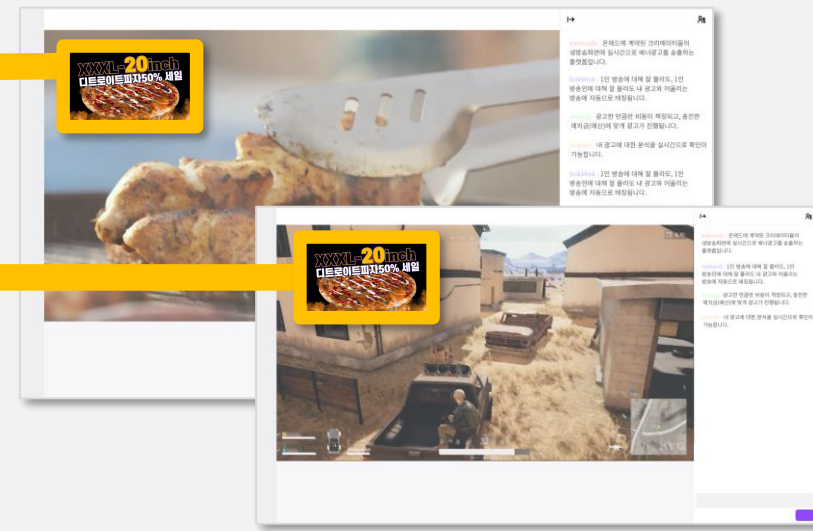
XXXL-20inch
디트로이트피자50% 세일

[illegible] : 온애드에 계약된 크리에이터들의 생방송화면에 실시간으로 배너광고를 송출하는 플랫폼입니다.

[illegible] : 1인 방송에 대해 잘 몰라도, 1인 방송인에 대해 잘 몰라도 내 광고와 어울리는 방송에 자동으로 매칭됩니다.

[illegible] : 광고한 만큼만 비용이 책정되고, 충전한 예치금(예산)에 맞게 광고가 진행됩니다.

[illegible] : 내 광고에 대한 분석을 실시간으로 확인이 가능합니다.

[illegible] : 1인 방송에 대해 잘 몰라도, 1인 방송인에 대해 잘 몰라도 내 광고와 어울리는 방송에 자동으로 매칭됩니다.

XXXL-20inch
디트로이트피자50% 세일

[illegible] : 온애드에 계약된 크리에이터들의 생방송화면에 실시간으로 배너광고를 송출하는 플랫폼입니다.

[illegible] : 1인 방송에 대해 잘 몰라도, 1인 방송인에 대해 잘 몰라도 내 광고와 어울리는 방송에 자동으로 매칭됩니다.

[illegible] : 광고한 만큼만 비용이 책정되고, 충전한 예치금(예산)에 맞게 광고가 진행됩니다.

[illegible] : 내 광고에 대한 분석을 실시간으로 확인이 가능합니다.